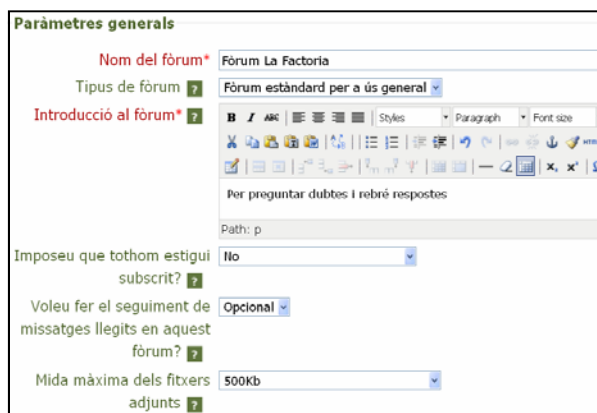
Paràmetres generals

Nom del fòrum* Fòrum La Factoria

Tipus de fòrum ? Fòrum estàndard per a ús general

Introducció al fòrum* ? B I ABC Styles Paragraph Font size

Per preguntar dubtes i rebré respostes

Path: p

Imposeu que tothom estigui subscrit? ? No

Voleu fer el seguiment de missatges llegits en aquest fòrum? ? Opcional

Mida màxima dels fitxers adjunts ? 500Kb